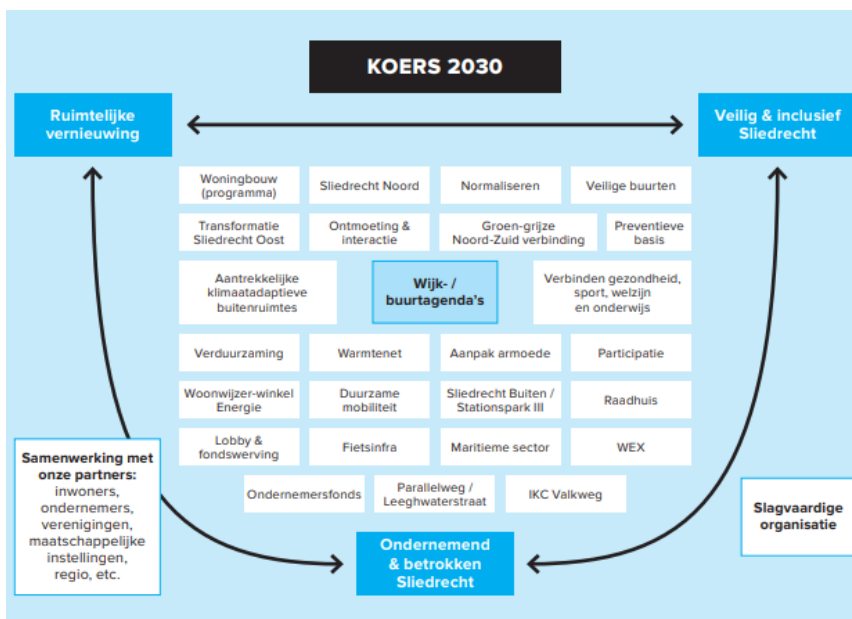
KOERS 2030

Ruimtelijke vernieuwing

Veilig & inclusief Sliedrecht

Woningbouw (programma)

Sliedrecht Noord

Normaliseren

Veilige buurten

Transformatie Sliedrecht Oost

Ontmoeting & interactie

Groen-grijze Noord-Zuid verbinding

Preventieve basis

Aantrekkelijke klimaatadaptieve buitenruimtes

Wijk- / buurtagenda's

Verbinden gezondheid, sport, welzijn en onderwijs

Verduurzaming

Warmtenet

Aanpak armoede

Participatie

Woonwijzer-winkel Energie

Duurzame mobiliteit

Sliedrecht Buiten / Stationspark III

Raadhuis

Lobby & fondswerving

Fietsinfra

Maritieme sector

WEX

Ondernemersfonds

Parallelweg / Leeghwaterstraat

IKC Valkweg

Samenwerking met onze partners: inwoners, ondernemers, verenigingen, maatschappelijke instellingen, regio, etc.

Ondernemend & betrokken Sliedrecht

Slagvaardige organisatie